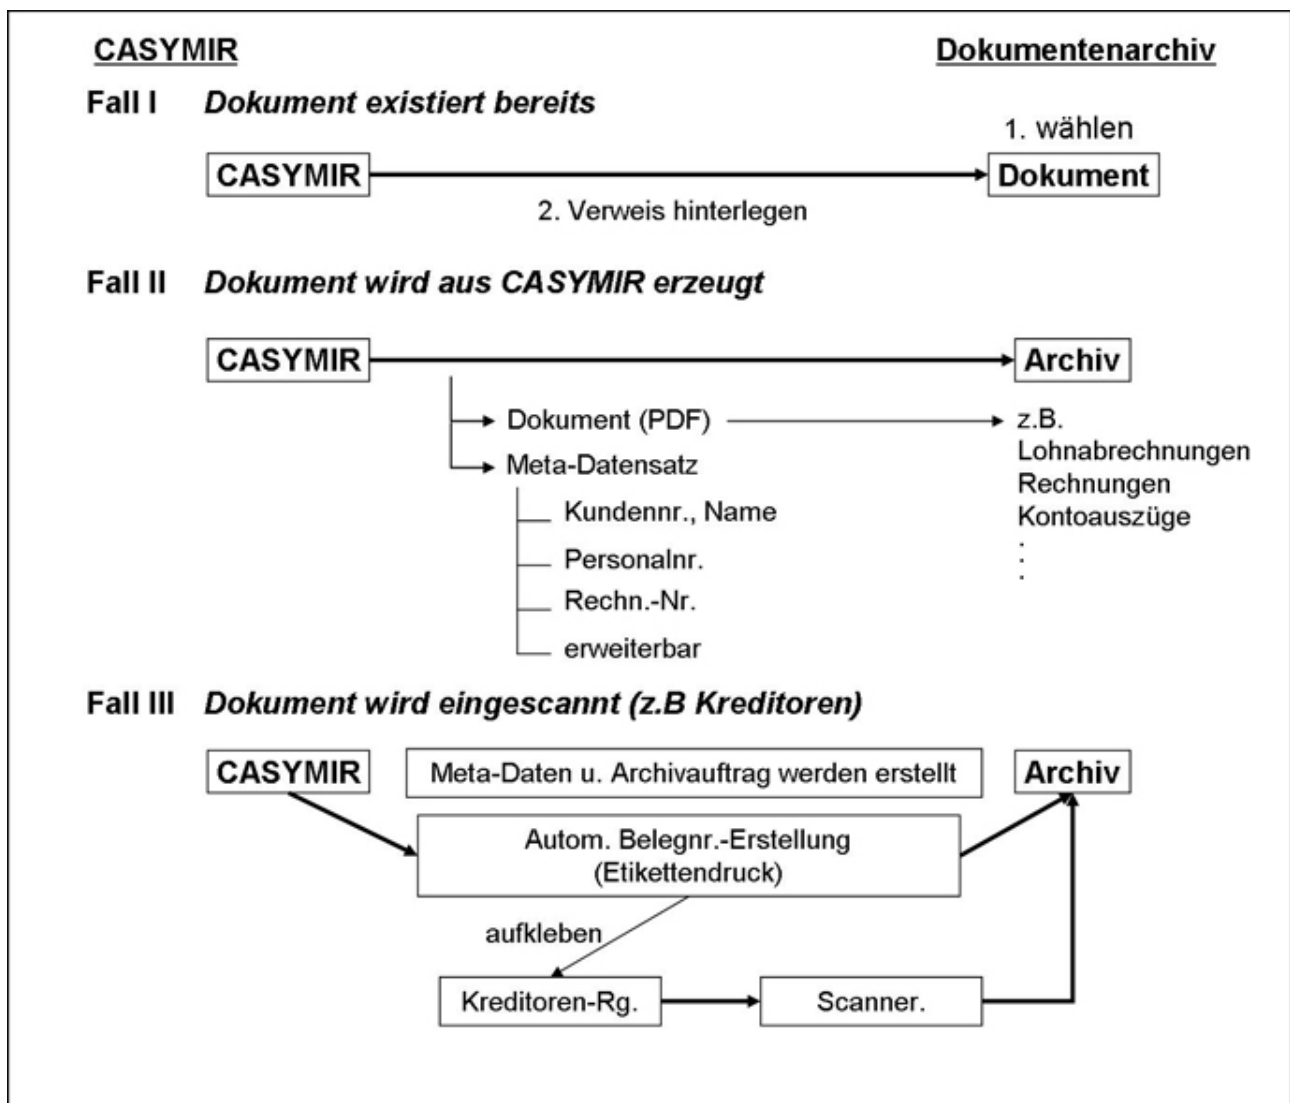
CASYMIR

Dokumentenarchiv

Fall I Dokument existiert bereits

1. wählen

CASYMIR

Dokument

2. Verweis hinterlegen

Fall II Dokument wird aus CASYMIR erzeugt

CASYMIR

Archiv

Dokument (PDF)

z.B.
Lohnabrechnungen
Rechnungen
Kontoauszüge
⋮

Meta-Datensatz

Kundennr., Name

Personalnr.

Rechn.-Nr.

erweiterbar

Fall III Dokument wird eingescannt (z.B Kreditoren)

CASYMIR

Meta-Daten u. Archivauftrag werden erstellt

Archiv

Autom. Belegnr.-Erstellung (Etikettendruck)

aufkleben

Kreditoren-Rg.

Scanner.